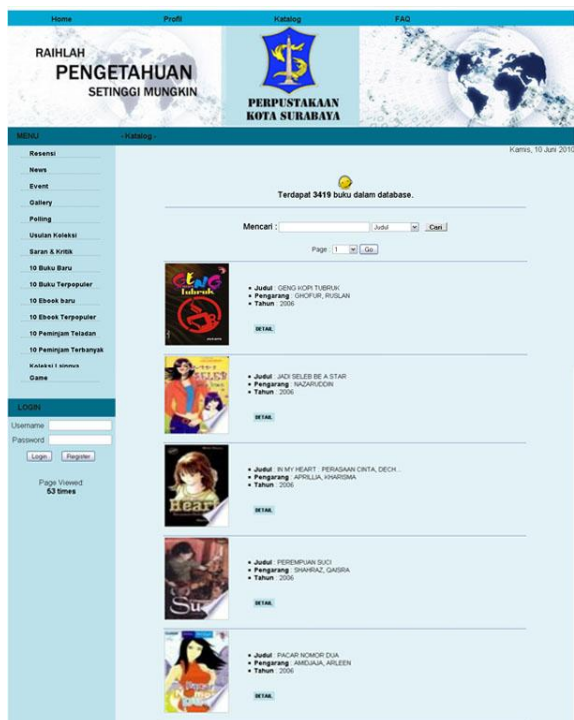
Home Profil Katalog FAQ

RAIHLAH PENGETAHUAN SETINGGI MUNGKIN

PERPUSTAKAAN KOTA SURABAYA

MENU

- Katalog -

Kamis, 10 Juni 2010

Resensi
News
Event
Gallery
Polling
Usulan Koleksi
Saran & Kritik
10 Buku Baru
10 Buku Terpopuler
10 Ebook baru
10 Ebook Terpopuler
10 Peminjam Teladan
10 Peminjam Terbanyak
Koleksi Langka
Game

LOGIN

Username
Password
Login Register

Page Viewed
53 times

Terdapat 3419 buku dalam database.

Mencari : Judul Cari

Page 1 Go

CENG tubruk

• Judul : GENG KOPI TUBRUK
• Pengarang : GHOFUR, RUSLAN
• Tahun : 2006

DETAIL

• Judul : JADI SELEB BE A STAR
• Pengarang : NAZARUDDIN
• Tahun : 2006

DETAIL

Heart

• Judul : IN MY HEART : PERASAAN CINTA, DECH...
• Pengarang : APRILLIA, KHARISMA
• Tahun : 2006

DETAIL

Suci

• Judul : PEREMPUAN SUCI
• Pengarang : SHAHRAZ, QAISRA
• Tahun : 2006

DETAIL

• Judul : PACAR NOMOR DUA
• Pengarang : AMIDJAJA, ARLEEN
• Tahun : 2006

DETAIL